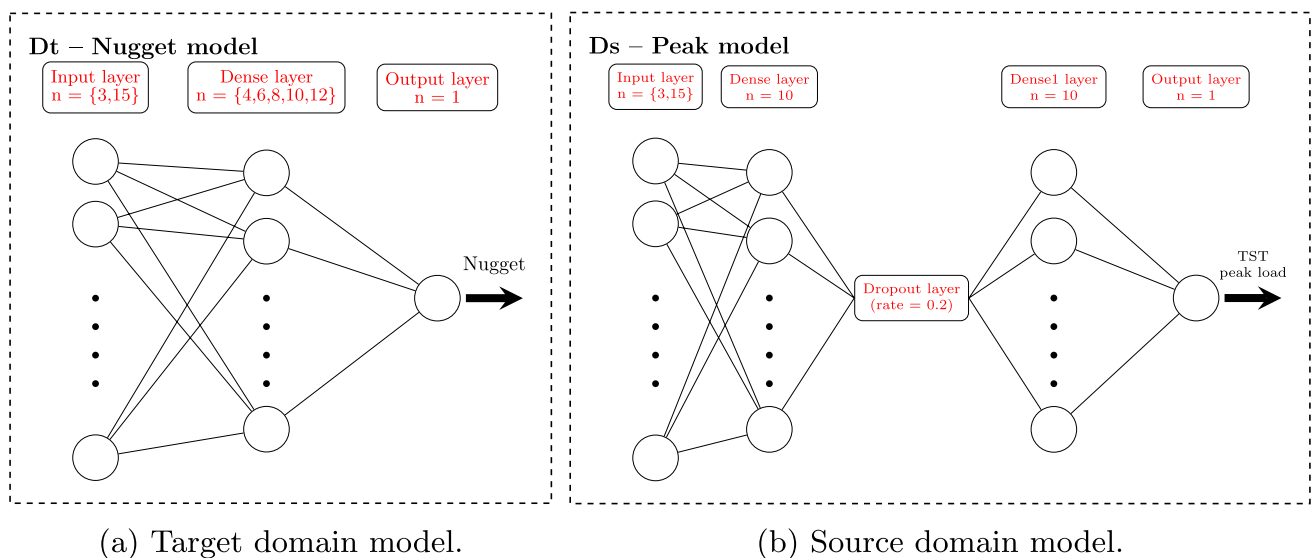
Dt – Nugget model

Input layer
n = {3,15}

Dense layer
n = {4,6,8,10,12}

Output layer
n = 1

Nugget

Ds – Peak model

Input layer
n = {3,15}

Dense layer
n = 10

Dense1 layer
n = 10

Output layer
n = 1

Dropout layer
(rate = 0.2)

TST
peak load

(a) Target domain model.

(b) Source domain model.